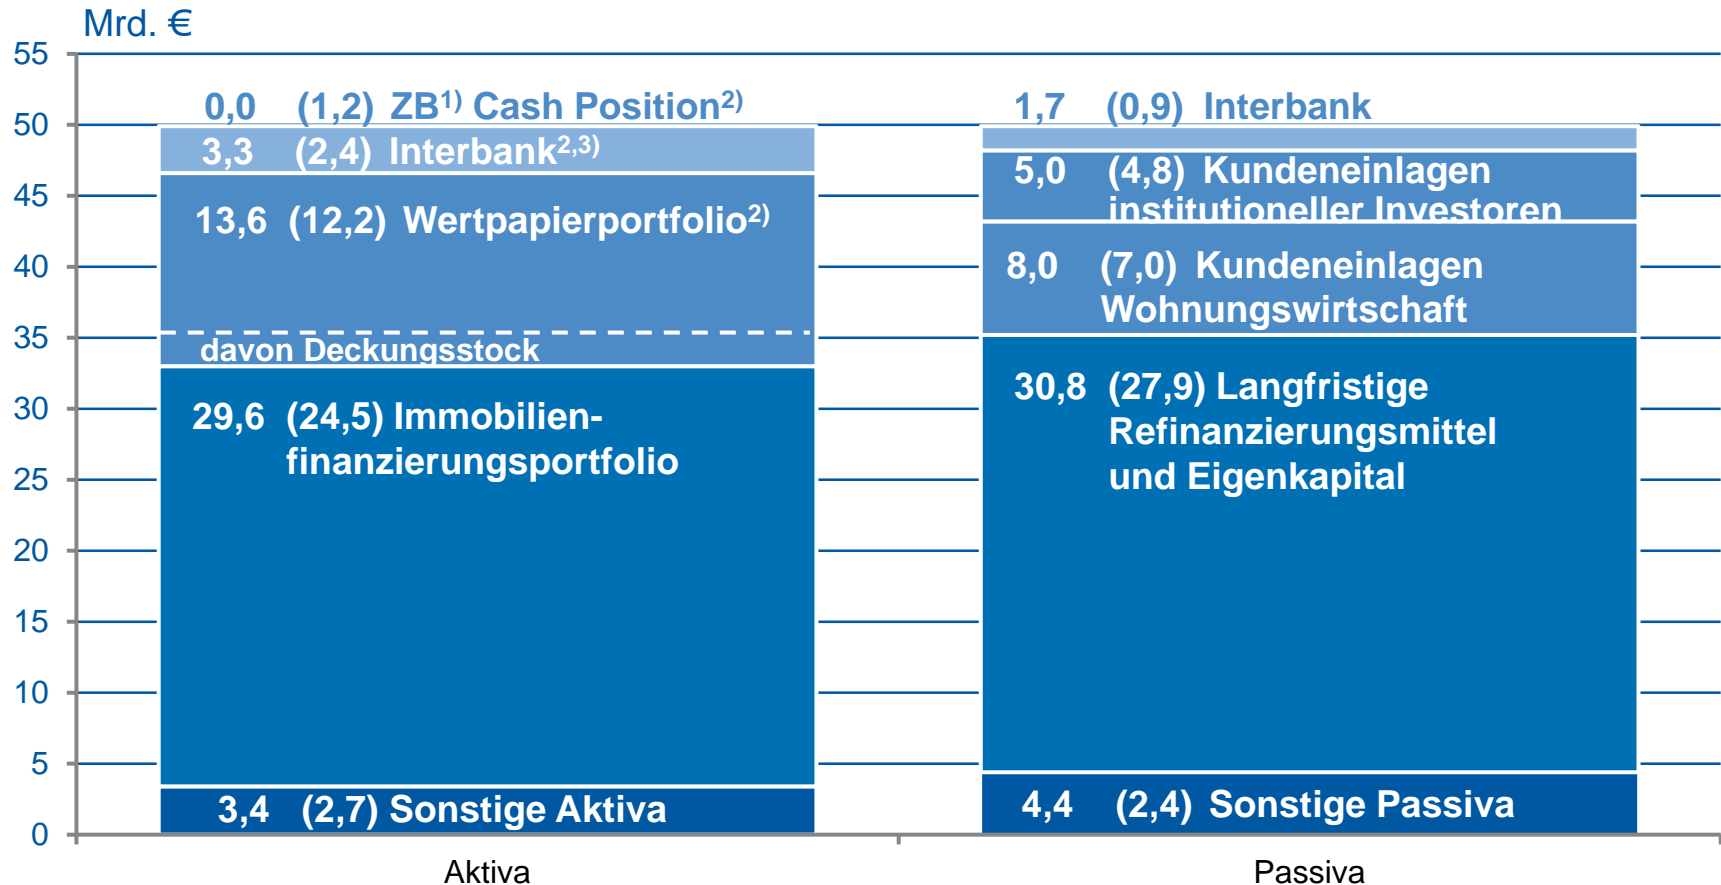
Mrd. €

55
50
45
40
35
30
25
20
15
10
5
0

0,0 (1,2) ZB$^{1)}$ Cash Position$^{2)}$

3,3 (2,4) Interbank$^{2,3)}$

13,6 (12,2) Wertpapierportfolio$^{2)}$

davon Deckungsstock

29,6 (24,5) Immobilienfinanzierungsportfolio

3,4 (2,7) Sonstige Aktiva

1,7 (0,9) Interbank

5,0 (4,8) Kundeneinlagen institutioneller Investoren

8,0 (7,0) Kundeneinlagen Wohnungswirtschaft

30,8 (27,9) Langfristige Refinanzierungsmittel und Eigenkapital

4,4 (2,4) Sonstige Passiva

Aktiva

Passiva